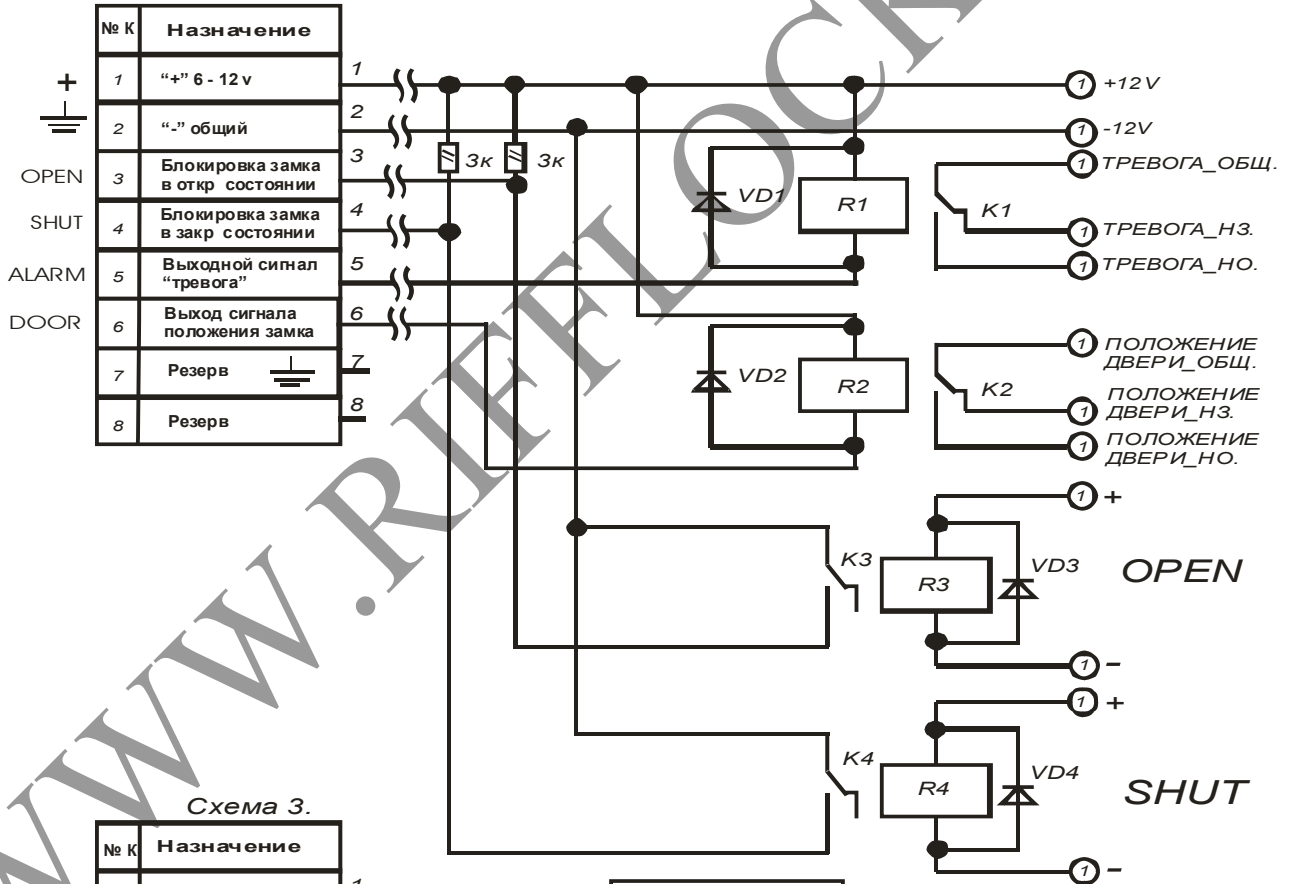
| № К | Назначение |
|---|---|
| 1 | "+" 6 - 12 v |
| 2 | "-" общий |
| 3 | Блокировка замка в откр состоянии |
| 4 | Блокировка замка в закр состоянии |
| 5 | Выходной сигнал "тревога" |
| 6 | Выход сигнала положения замка |
| 7 | Резерв |
| 8 | Резерв |

+
OPEN
SHUT
ALARM
DOOR

1 2 3 4 5 6 7 8

3к 3к

VD1 R1 K1
VD2 R2 K2
K3 R3 VD3
K4 R4 VD4

1 +12V
1 -12V
1 ТРЕВОГА_ОБЩ.
1 ТРЕВОГА_НЗ.
1 ТРЕВОГА_НО.
1 ПОЛОЖЕНИЕ ДВЕРИ_ОБЩ.
1 ПОЛОЖЕНИЕ ДВЕРИ_НЗ.
1 ПОЛОЖЕНИЕ ДВЕРИ_НО.
1 +
OPEN
1 –
1 +
SHUT
1 –

WWW.RIFFLOCK

Схема 3.

| № К | Назначение |
|---|---|
| | 1 |